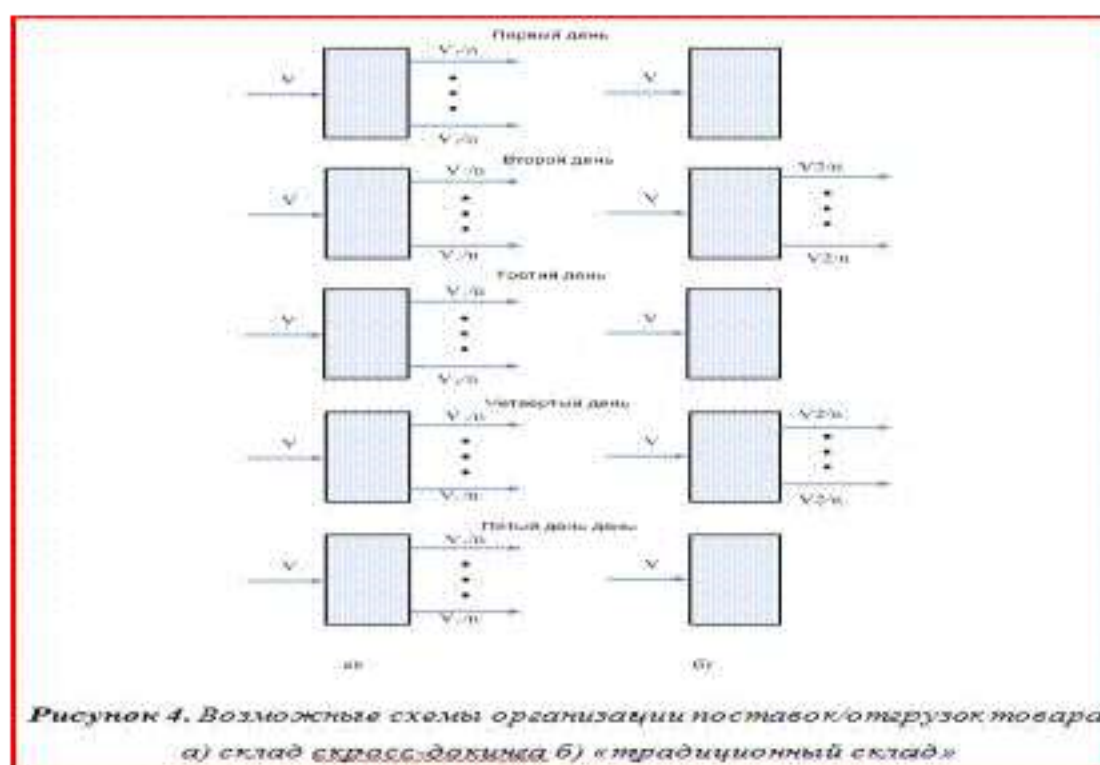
Первый день

V

V /n

V /n

V

Второй день

V

V /n

V /n

V

V2/n

V2/n

Третий день

V

V /n

V /n

V

Четвертый день

V

V /n

V /n

V

V2/n

V2/n

Пятый день день

V

V /n

V /n

V

а)

б)

**Рисунок 4.** *Возможные схемы организации поставок/отгрузок товара а) склад «кросс-докинга б) «традиционный склад»*